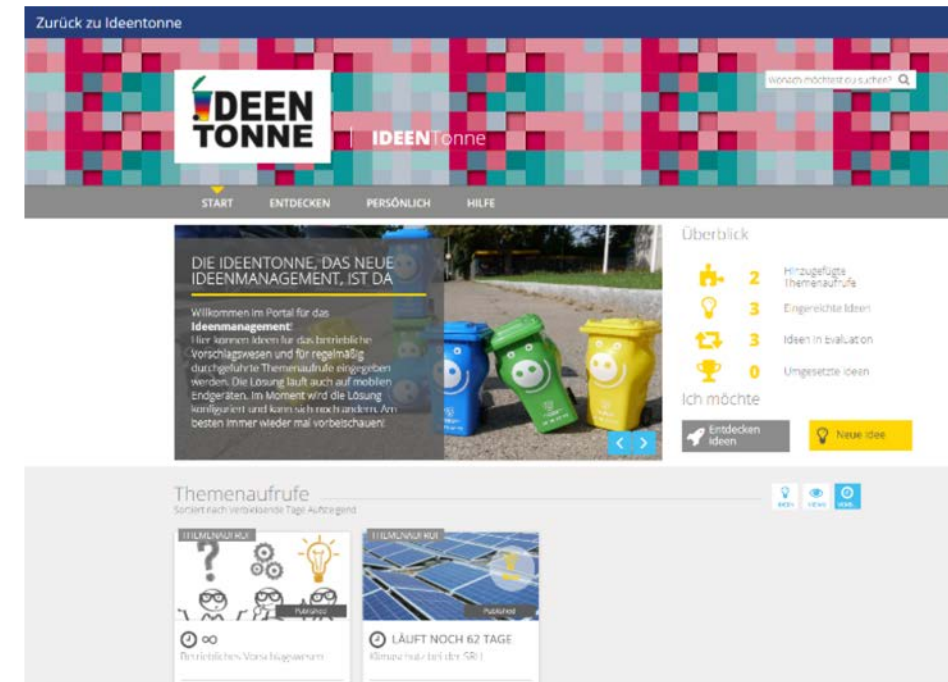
Zurück zu Ideentonne

Wonach möchtest du suchen?

IDEEN TONNE

IDEENTonne

START ENTDECKEN PERSÖNLICH HILFE

DIE IDEENTONNE, DAS NEUE IDEENMANAGEMENT, IST DA

Willkommen im Portal für das **Ideenmanagement**! Hier können Ideen für das betriebliche Vorschlagswesen und für regelmäßig durchgeführte Themenaufrufe eingegeben werden. Die Lösung läuft auch auf mobilen Endgeräten. Im Moment wird die Lösung konfiguriert und kann sich noch ändern. Am besten immer wieder mal vorbeischauen!

Überblick

2 Hinzugefügte Themenaufrufe

3 Eingereichte Ideen

3 Ideen in Evaluation

0 Umgesetzte Ideen

Ich möchte

Entdecken Ideen

Neue Idee

Themenaufrufe

Sortiert nach Verbleibende Tage Aufsteigend

IDEEN VIEWS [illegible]

THEMENAUFRUF

Published

$\infty$

Betriebliches Vorschlagswesen

THEMENAUFRUF

Published

LÄUFT NOCH 62 TAGE

Klimaschutz bei der SRH